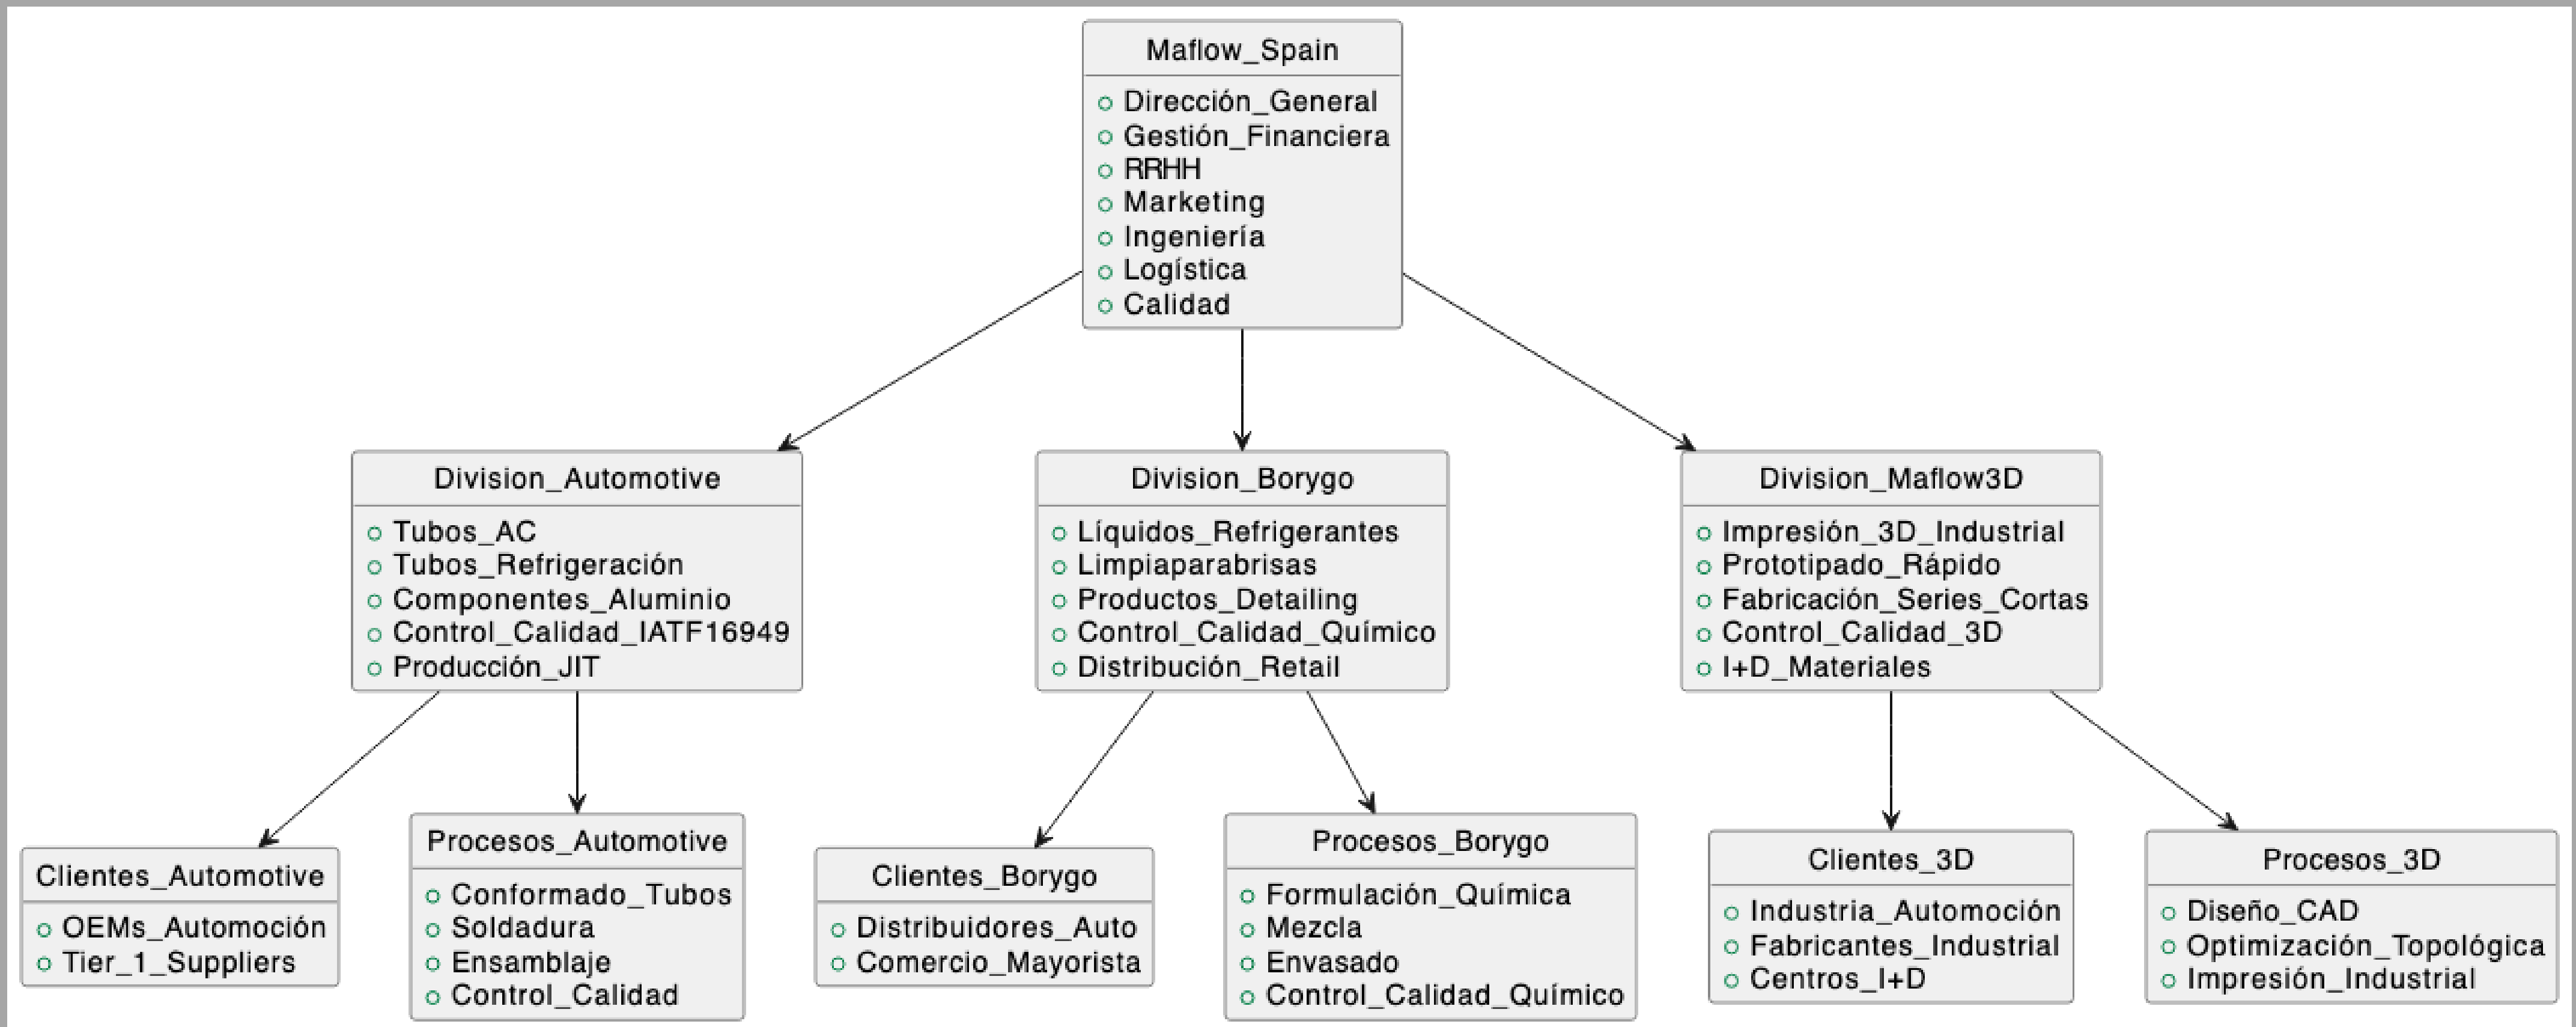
Maflow_Spain
Dirección_General
Gestión_Financiera
RRHH
Marketing
Ingeniería
Logística
Calidad

Division_Automotive
Tubos_AC
Tubos_Refrigeración
Componentes_Aluminio
Control_Calidad_IATF16949
Producción_JIT

Division_Borygo
Líquidos_Refrigerantes
Limpiaparabrisas
Productos_Detailing
Control_Calidad_Químico
Distribución_Retail

Division_Maflow3D
Impresión_3D_Industrial
Prototipado_Rápido
Fabricación_Series_Cortas
Control_Calidad_3D
I+D_Materiales

Clientes_Automotive
OEMs_Automoción
Tier_1_Suppliers

Procesos_Automotive
Conformado_Tubos
Soldadura
Ensamblaje
Control_Calidad

Clientes_Borygo
Distribuidores_Auto
Comercio_Mayorista

Procesos_Borygo
Formulación_Química
Mezcla
Envasado
Control_Calidad_Químico

Clientes_3D
Industria_Automoción
Fabricantes_Industrial
Centros_I+D

Procesos_3D
Diseño_CAD
Optimización_Topológica
Impresión_Industrial